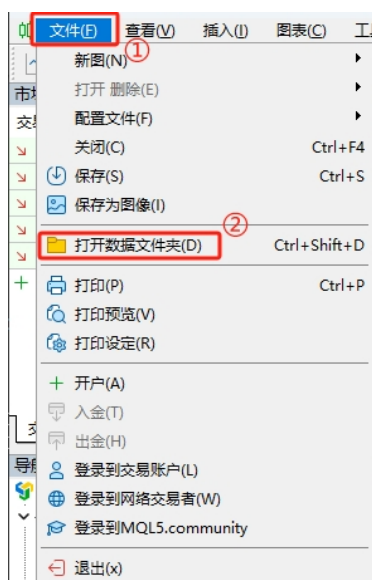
文件(F) 查看(V) 插入(I) 图表(C) 工

①

新图(N)
打开 删除(E)
配置文件(F)
关闭(C) Ctrl+F4
保存(S) Ctrl+S
保存为图像(I)

②

打开数据文件夹(D) Ctrl+Shift+D
打印(P) Ctrl+P
打印预览(V)
打印设定(R)
开户(A)
入金(T)
出金(H)
登录到交易账户(L)
登录到网络交易者(W)
登录到MQL5.community
退出(x)

市
交
导